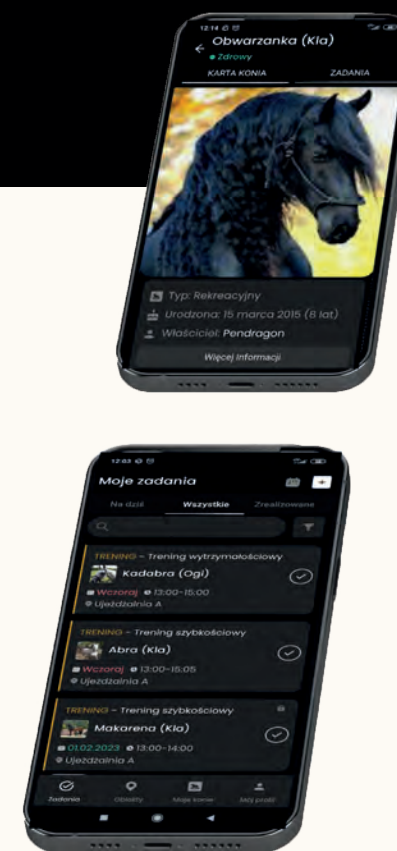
12:14

Obwarzanka (Kla)

Zdrowy

KARTA KONIA

ZADANIA

Typ: Rekreacyjny

Urodzona: 15 marca 2015 (8 lat)

Właściciel: Pendragon

Więcej informacji

12:03

Moje zadania

Na dziś

Wszystkie

Zrealizowane

TRENING - Trening wytrzymałościowy

Kadabra (Ogi)

Wczoraj 13:00-15:00

Ujeżdżalnia A

TRENING - Trening szybkościowy

Abra (Kla)

Wczoraj 13:00-15:05

Ujeżdżalnia A

TRENING - Trening szybkościowy

Makarena (Kla)

01.02.2023 13:00-14:00

Ujeżdżalnia A

Zadania

Obiekty

Moje konie

Mój profil